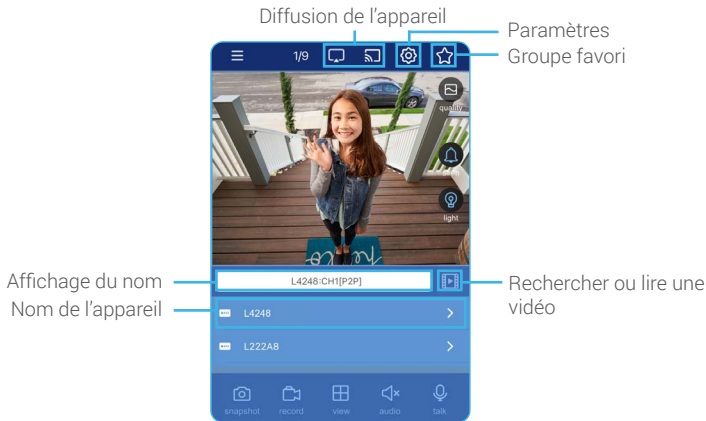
Diffusion de l'appareil

Paramètres

Groupe favori

1/9

quality

light

Affichage du nom

L4248:CH1[P2P]

Rechercher ou lire une vidéo

Nom de l'appareil

L4248

L222A8

snapshot

record

view

audio

talk